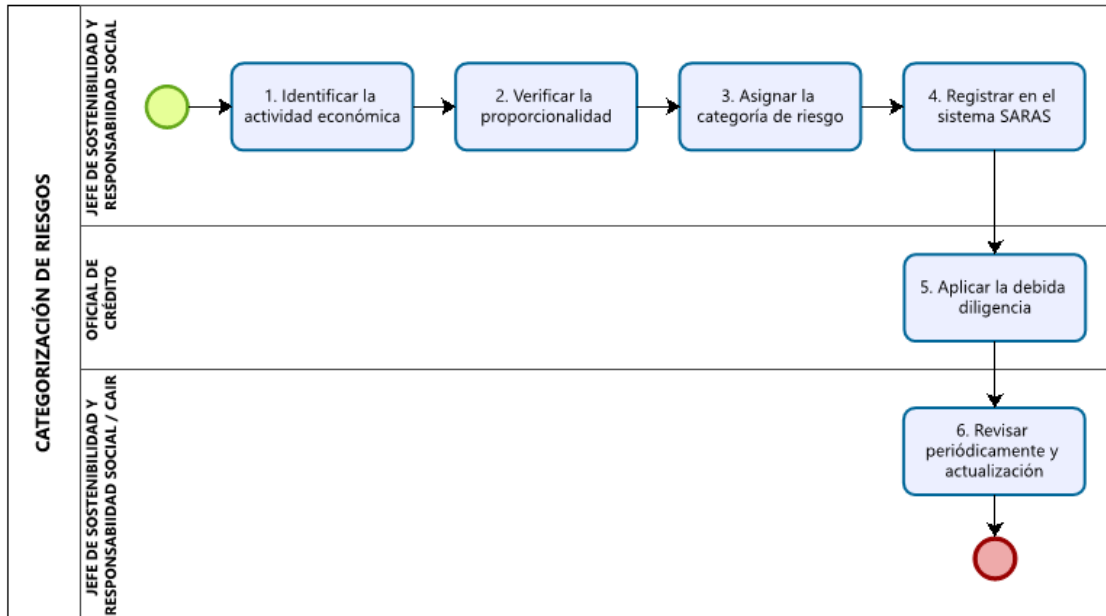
CATEGORIZACIÓN DE RIESGOS

JEFE DE SOSTENIBILIDAD Y RESPONSABIIDAD SOCIAL

1. Identificar la actividad económica

2. Verificar la proporcionalidad

3. Asignar la categoría de riesgo

4. Registrar en el sistema SARAS

OFICIAL DE CRÉDITO

5. Aplicar la debida diligencia

JEFE DE SOSTENIBILIDAD Y RESPONSABIIDAD SOCIAL / CAIR

6. Revisar periódicamente y actualización